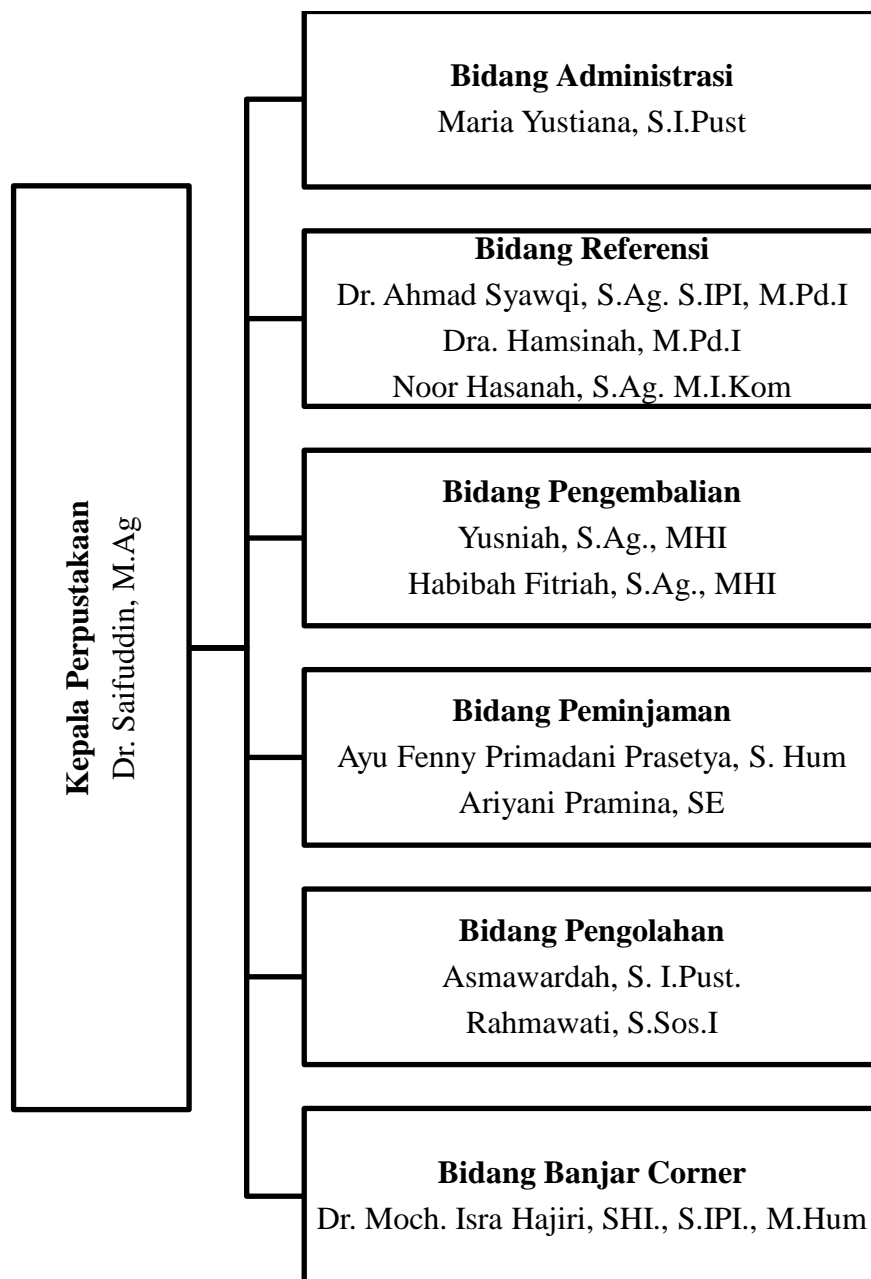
Kepala Perpustakaan
Dr. Saifuddin, M.Ag

Bidang Administrasi
Maria Yustiana, S.I.Pust

Bidang Referensi
Dr. Ahmad Syawqi, S.Ag. S.IPI, M.Pd.I
Dra. Hamsinah, M.Pd.I
Noor Hasanah, S.Ag. M.I.Kom

Bidang Pengembalian
Yusniah, S.Ag., MHI
Habibah Fitriah, S.Ag., MHI

Bidang Peminjaman
Ayu Fenny Primadani Prasetya, S. Hum
Ariyani Pramina, SE

Bidang Pengolahan
Asmawardah, S. I.Pust.
Rahmawati, S.Sos.I

Bidang Banjar Corner
Dr. Moch. Isra Hajiri, SHI., S.IPI., M.Hum